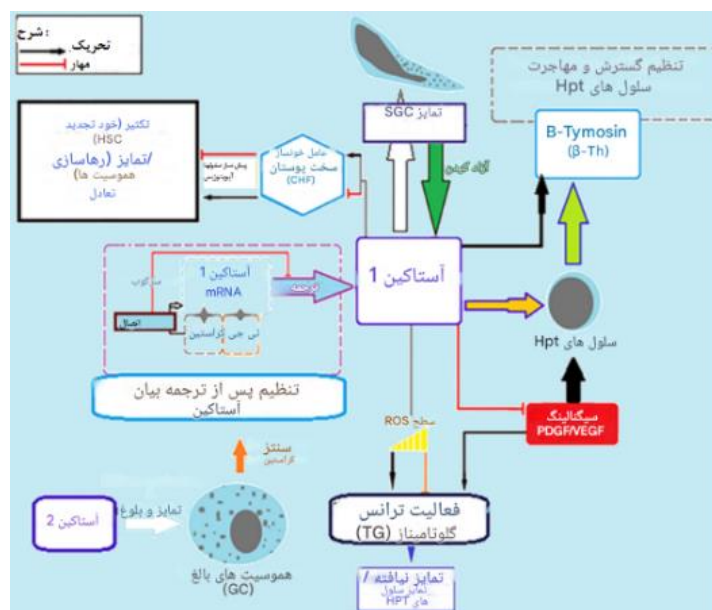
شرح :
تحریک
مهار

تنظیم گسترش و مهاجرت سلول های Hpt

تکثیر (خود تجدید (HSC)
/تمایز (رهاسازی هموسیت ها)
تعادل

پیش ساز سلولهای اپیدرمی

عامل خونساز سخت پوستان (CHF)

تمایز SGC

آزاد کردن

B-Tymosin
(β-Th)

آستاکین 1
mRNA

ترجمه

اتصال

لی جی

ترانسمین

آستاکین 1

سلول های Hpt

تنظیم پس از ترجمه بیان آستاکین

سطح ROS

سیگنالینگ PDGF/VEGF

سنتز ترامسین

آستاکین 2

تمایز و بلوغ

هموسیت های بالغ (GC)

فعالیت ترانس گلوتامیناز (TG)

تمایز نیافته / تمایز سلول های HPT